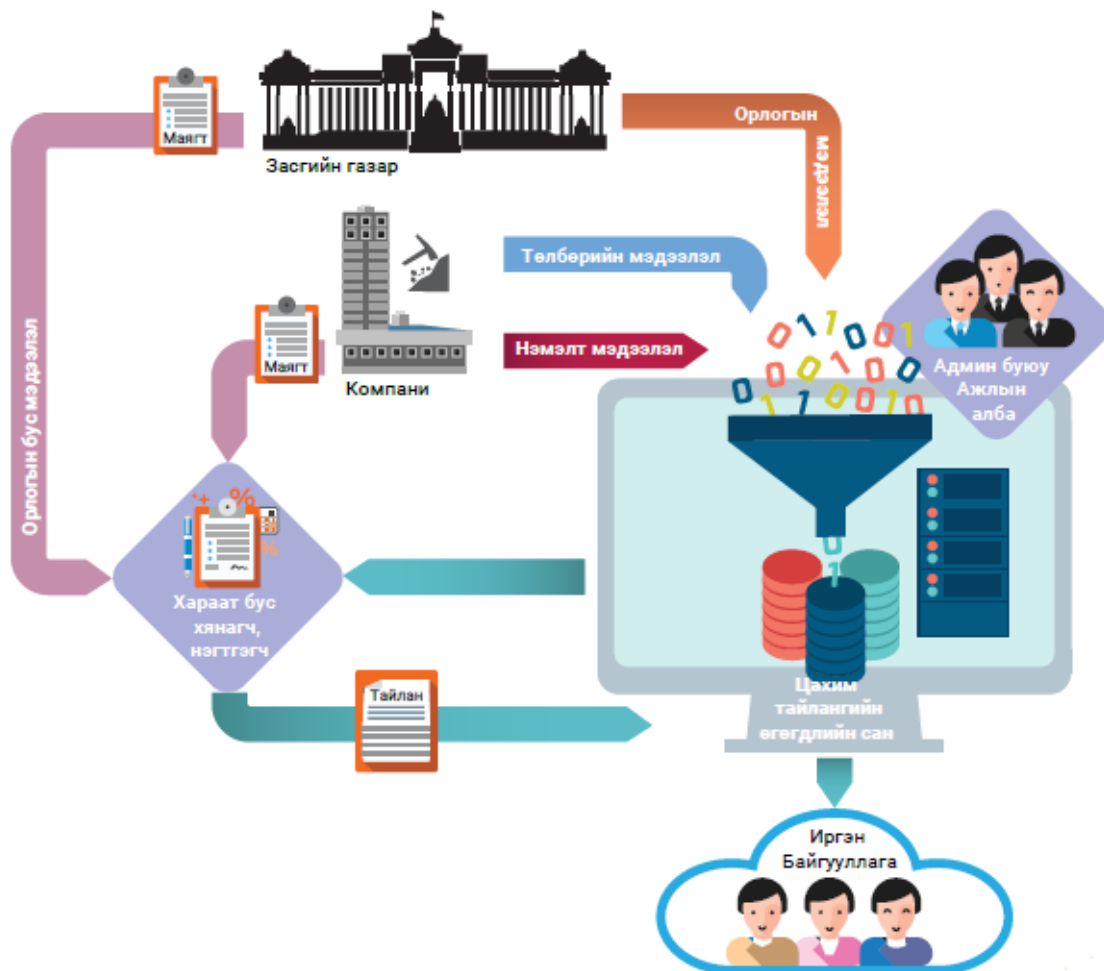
Маягт

Засгийн газар

Орлогын

мэдээлэл

Орлогын бус мэдээлэл

Төлбөрийн мэдээлэл

Маягт

Компани

Нэмэлт мэдээлэл

Админ буюу Ажлын алба

Хараат бус хянагч, нэгтгэгч

Тайлан

Цахим тайлангийн өгөгдлийн сан

Иргэн Байгууллага